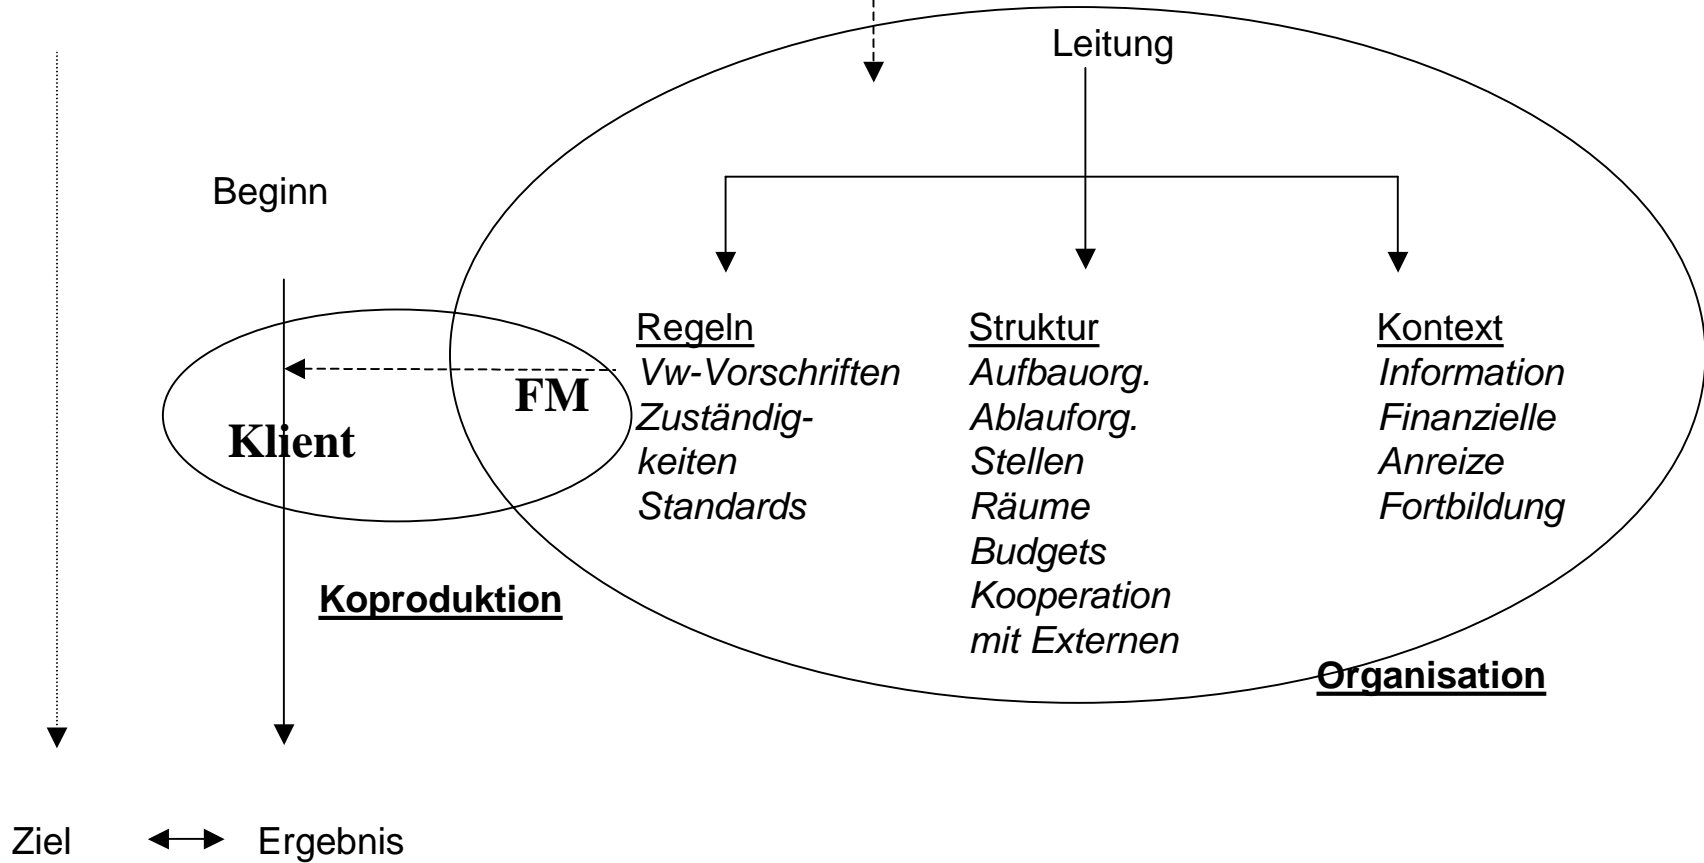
Leitung

Beginn

Regeln
Vw-Vorschriften
Zuständigkeiten
Standards

Struktur
Aufbauorg.
Ablauforg.
Stellen
Räume
Budgets
Kooperation mit Externen

Kontext
Information
Finanzielle
Anreize
Fortbildung

FM

Klient

Koproduktion

Organisation

Ziel Ergebnis